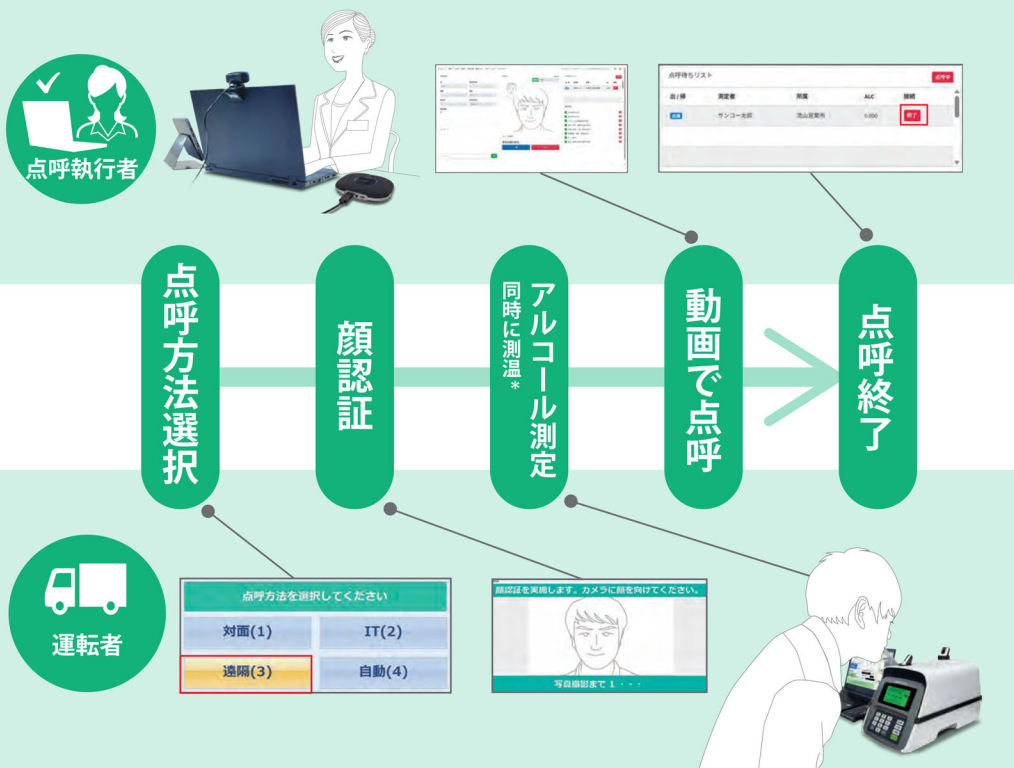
点呼執行者

点呼待ちリスト

点呼中

| 出/帰 | 測定者 | 所属 | ALC | 接続 |
|---|---|---|---|---|
| 出庫 | サンコー太郎 | 流山営業所 | 0.000 | 終了 |

点呼方法選択

顔認証

アルコール測定
同時に測温＊

動画で点呼

点呼終了

運転者

点呼方法を選択してください

| 対面(1) | IT(2) |
|---|---|
| 遠隔(3) | 自動(4) |

顔認証を実施します。カメラに顔を向けてください。

写真撮影まで 1 ・・・